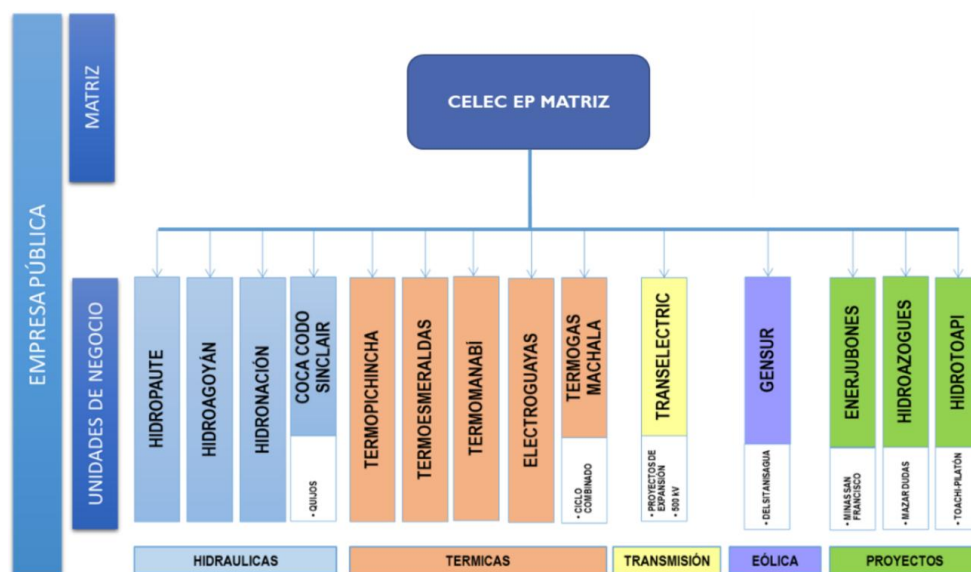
EMPRESA PÚBLICA

MATRIZ

CELEC EP MATRIZ

UNIDADES DE NEGOCIO

HIDROPAUTE

HIDROAGOYÁN

HIDRONACIÓN

COCA CODO SINCLAIR

• QUIJOS

TERMOPICHINCHA

TERMOESMERALDAS

TERMOMANABÍ

ELECTROGUAYAS

TERMOGAS MACHALA

• CICLO COMBINADO

TRANSELECTRIC

• PROYECTOS DE EXPANSIÓN
• 500 kV

GENSUR

• DELSITANISAGUA

ENERJUBONES

• MINAS SAN FRANCISCO

HIDROAZOGUES

• MAZAR DUDAS

HIDROTOAPI

• TOACHI-PILATÓN

HIDRAULICAS

TERMICAS

TRANSMISIÓN

EÓLICA

PROYECTOS